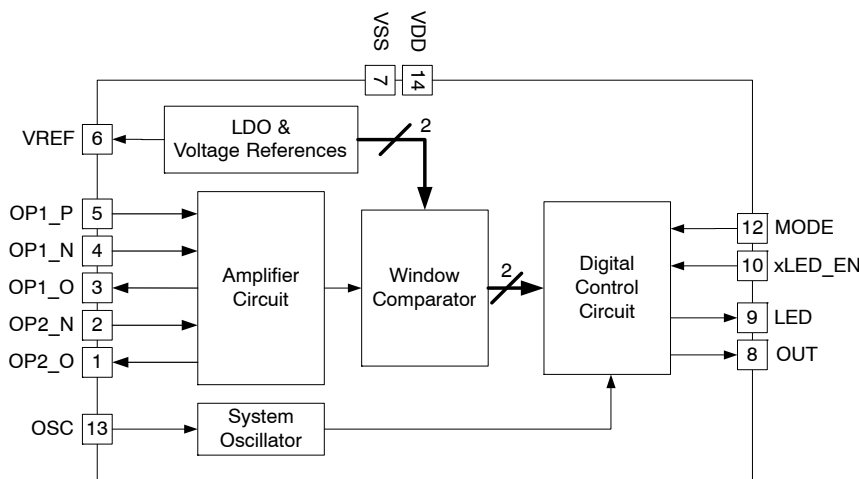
VSS
7
VDD
14

VREF 6
LDO & Voltage References
2

OP1_P 5
OP1_N 4
OP1_O 3
OP2_N 2
OP2_O 1

Amplifier Circuit

Window Comparator
2

Digital Control Circuit

12 MODE
10 xLED_EN
9 LED
8 OUT

OSC 13
System Oscillator